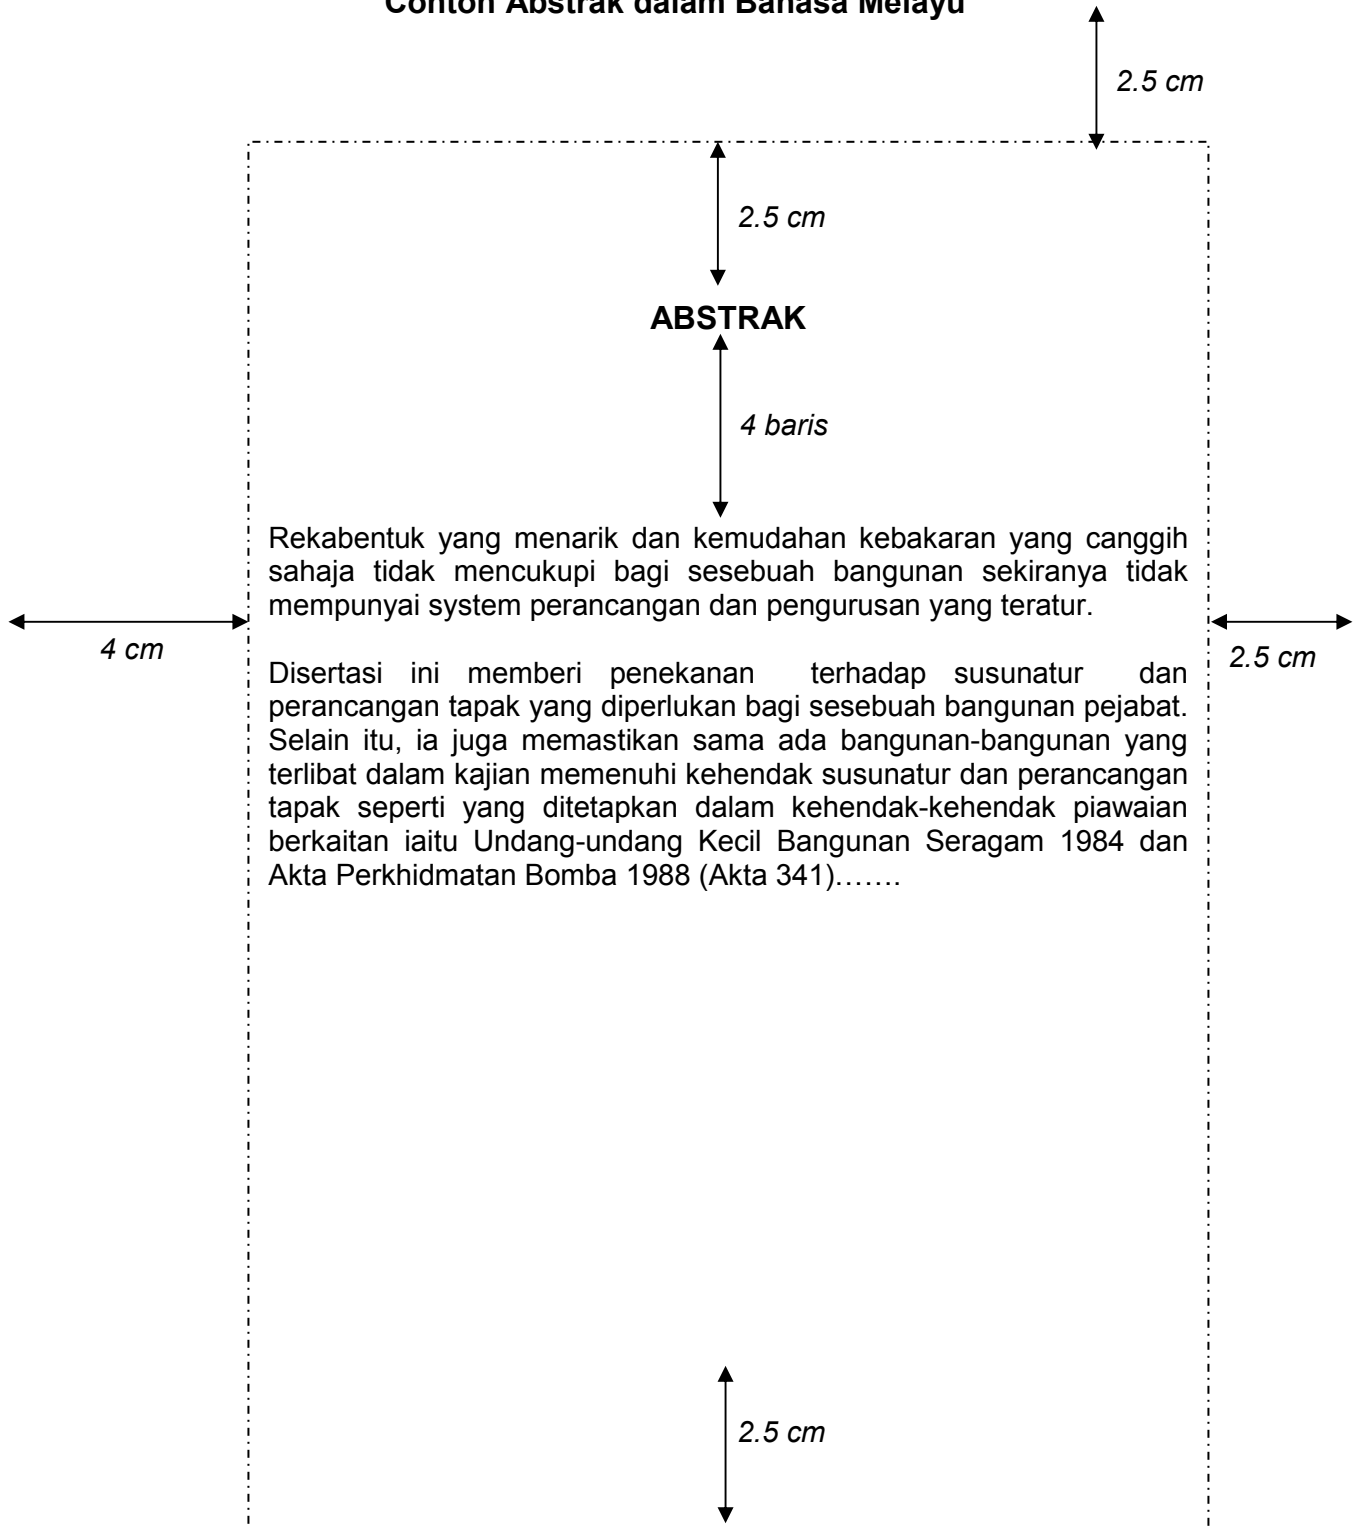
Contoh Abstrak dalam Bahasa Melayu

2.5 cm

2.5 cm

ABSTRAK

4 baris

Rekabentuk yang menarik dan kemudahan kebakaran yang canggih sahaja tidak mencukupi bagi sesebuah bangunan sekiranya tidak mempunyai system perancangan dan pengurusan yang teratur.

4 cm

2.5 cm

Disertasi ini memberi penekanan terhadap susunatur dan perancangan tapak yang diperlukan bagi sesebuah bangunan pejabat. Selain itu, ia juga memastikan sama ada bangunan-bangunan yang terlibat dalam kajian memenuhi kehendak susunatur dan perancangan tapak seperti yang ditetapkan dalam kehendak-kehendak piawaian berkaitan iaitu Undang-undang Kecil Bangunan Seragam 1984 dan Akta Perkhidmatan Bomba 1988 (Akta 341)…….

2.5 cm